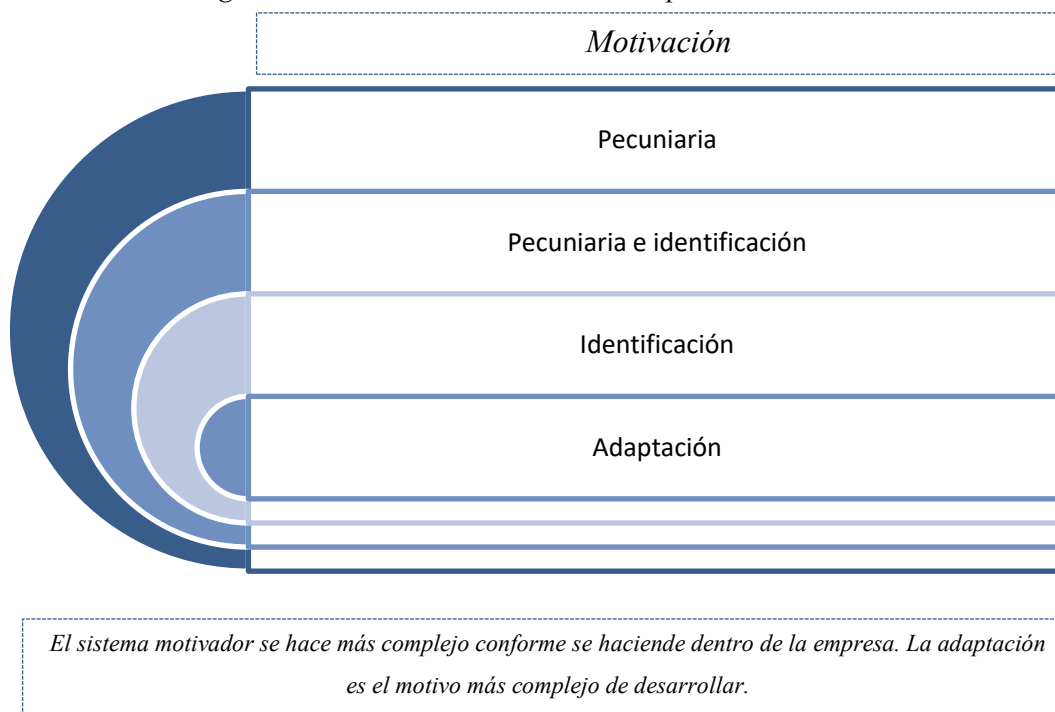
Motivación

Pecuniaria

Pecuniaria e identificación

Identificación

Adaptación

El sistema motivador se hace más complejo conforme se haciende dentro de la empresa. La adaptación es el motivo más complejo de desarrollar.